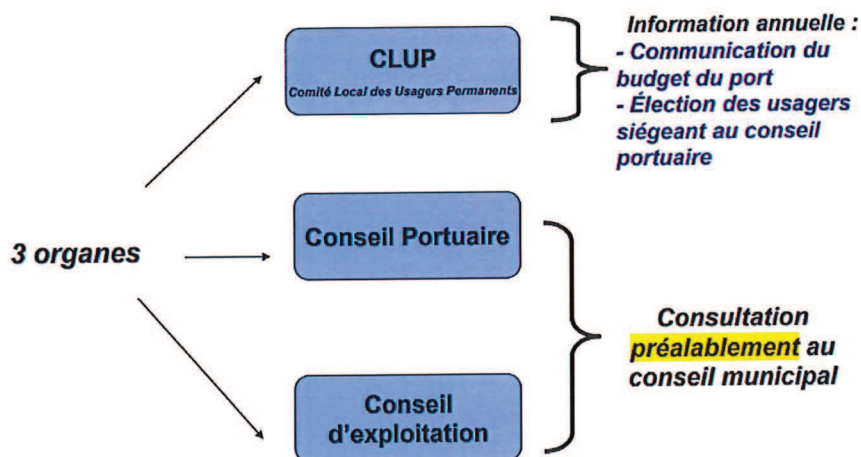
CLUP
Comité Local des Usagers Permanents

Information annuelle :
- Communication du budget du port
- Élection des usagers siégeant au conseil portuaire

3 organes

Conseil Portuaire

Conseil d'exploitation

Consultation préalablement au conseil municipal